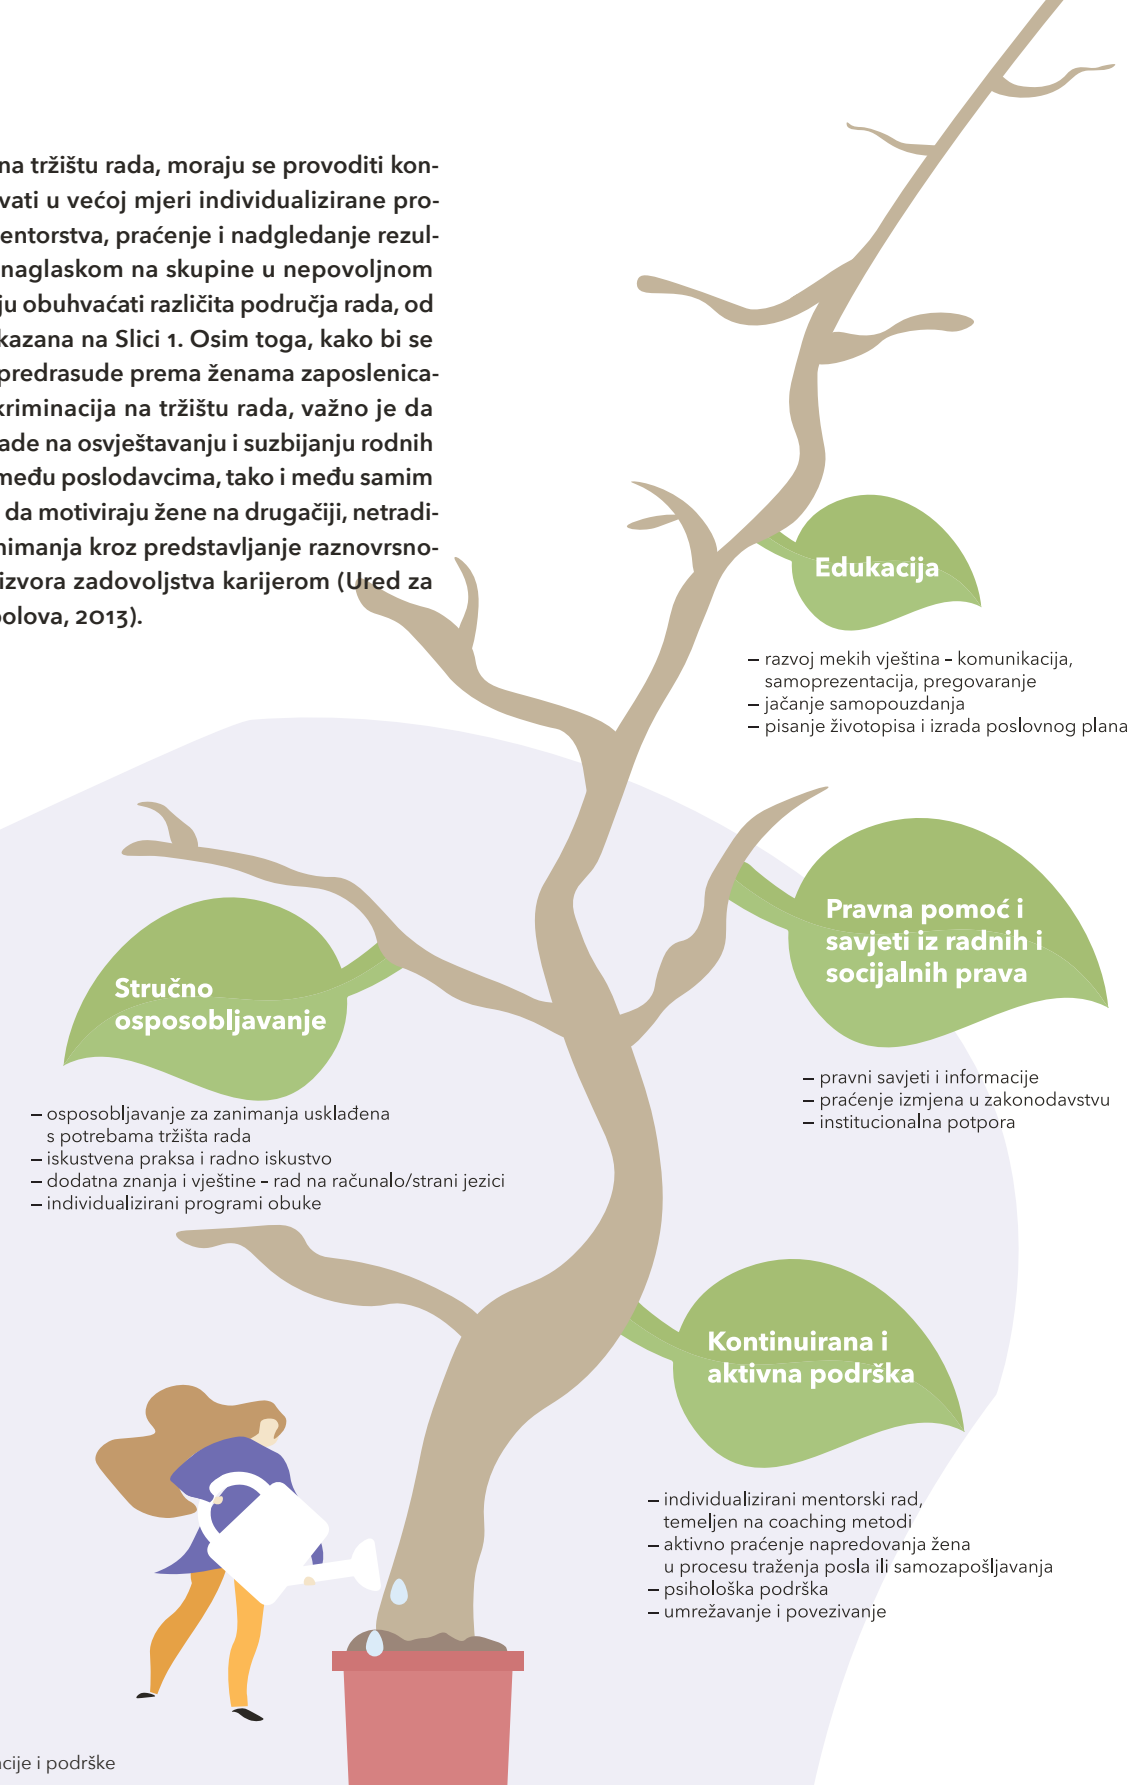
na tržištu rada, moraju se provoditi kon-
vati u većoj mjeri individualizirane pro-
entorstva, praćenje i nadgledanje rezul-
naglaskom na skupine u nepovoljnom
ju obuhvaćati različita područja rada, od
kazana na Slici 1. Osim toga, kako bi se
predrasude prema ženama zaposlenica-
kriminacija na tržištu rada, važno je da
ade na osvještavanju i suzbijanju rodnih
među poslodavcima, tako i među samim
da motiviraju žene na drugačiji, netradi-
nimanja kroz predstavljanje raznovrsno-
izvora zadovoljstva karijerom (Ured za
polova, 2013).

Edukacija

– razvoj mekih vještina – komunikacija, samoprezentacija, pregovaranje
– jačanje samopouzdanja
– pisanje životopisa i izrada poslovnog plana

Pravna pomoć i savjeti iz radnih i socijalnih prava

– pravni savjeti i informacije
– praćenje izmjena u zakonodavstvu
– institucionalna potpora

Stručno osposobljavanje

– osposobljavanje za zanimanja usklađena s potrebama tržišta rada
– iskustvena praksa i radno iskustvo
– dodatna znanja i vještine – rad na računalo/strani jezici
– individualizirani programi obuke

Kontinuirana i aktivna podrška

– individualizirani mentorski rad, temeljen na coaching metodi
– aktivno praćenje napredovanja žena u procesu traženja posla ili samozapošljavanja
– psihološka podrška
– umrežavanje i povezivanje

acije i podrške